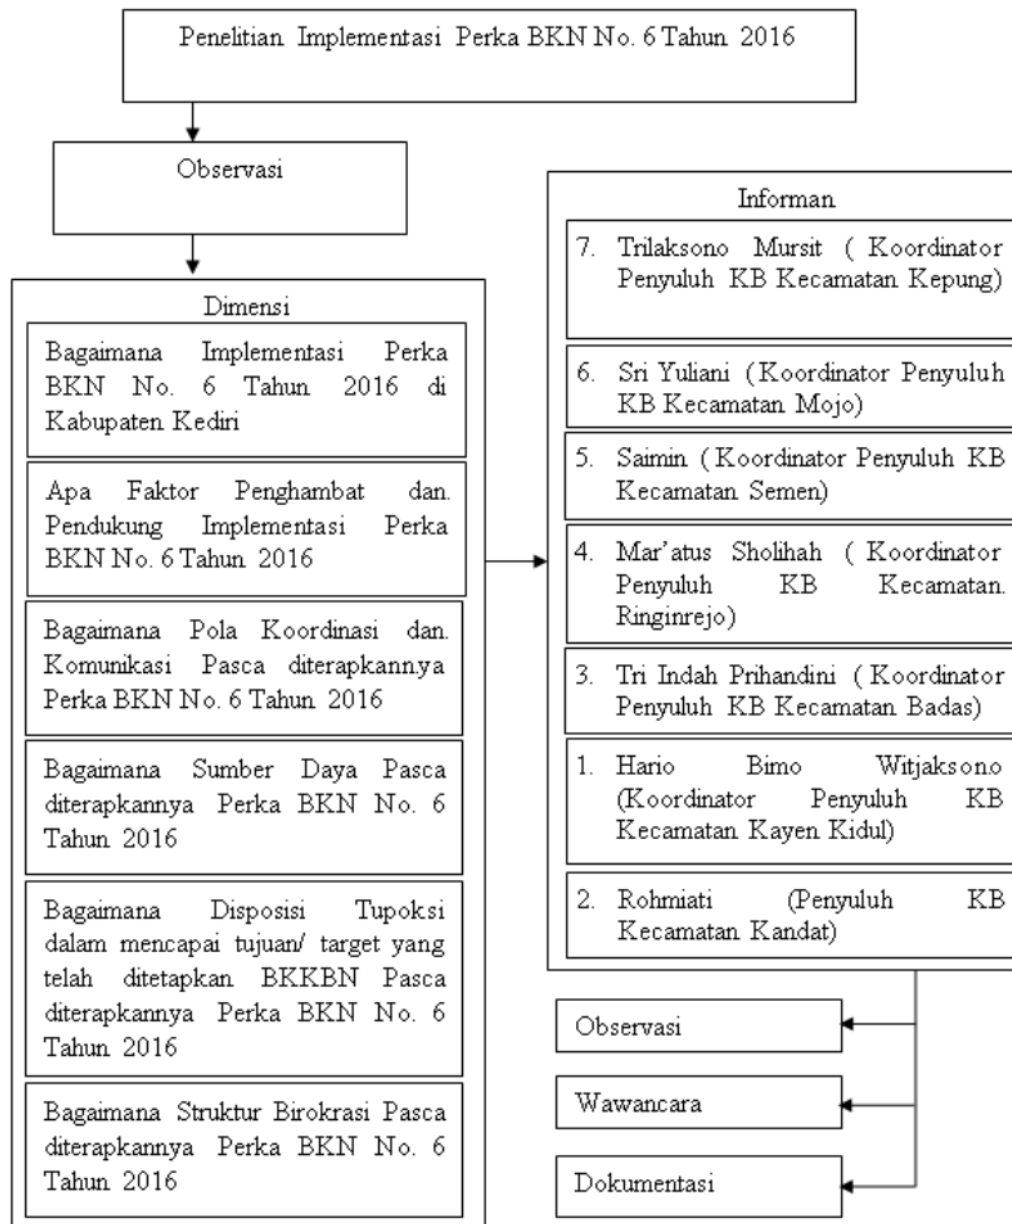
Penelitian Implementasi Perka BKN No. 6 Tahun 2016

Observasi

Dimensi

Bagaimana Implementasi Perka BKN No. 6 Tahun 2016 di Kabupaten Kediri

Apa Faktor Penghambat dan. Pendukung Implementasi Perka BKN No. 6 Tahun 2016

Bagaimana Pola Koordinasi dan. Komunikasi Pasca diterapkannya Perka BKN No. 6 Tahun 2016

Bagaimana Sumber Daya Pasca diterapkannya Perka BKN No. 6 Tahun 2016

Bagaimana Disposisi Tupoksi dalam mencapai tujuan/ target yang telah ditetapkan BKKBN Pasca diterapkannya Perka BKN No. 6 Tahun 2016

Bagaimana Struktur Birokrasi Pasca diterapkannya Perka BKN No. 6 Tahun 2016

Informan

7. Trilaksono Mursit ( Koordinator Penyuluh KB Kecamatan Kepung)

6. Sri Yuliani (Koordinator Penyuluh KB Kecamatan Mojo)

5. Saimin ( Koordinator Penyuluh KB Kecamatan Semen)

4. Mar'atus Sholihah ( Koordinator Penyuluh KB Kecamatan. Ringinrejo)

3. Tri Indah Prihandini ( Koordinator Penyuluh KB Kecamatan Badas)

1. Hario Bimo Witjaksono (Koordinator Penyuluh KB Kecamatan Kayen Kidul)

2. Rohmiati (Penyuluh KB Kecamatan Kandat)

Observasi

Wawancara

Dokumentasi